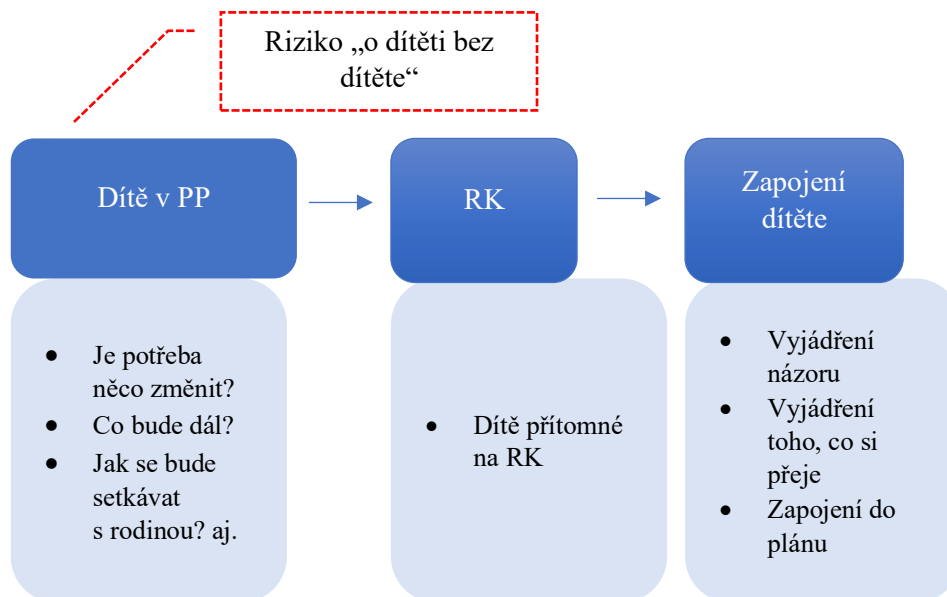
Riziko „o dítěti bez dítěte“

Dítě v PP

RK

Zapojení dítěte

- Je potřeba něco změnit?
- Co bude dál?
- Jak se bude setkávat s rodinou? aj.

- Dítě přítomné na RK

- Vyjádření názoru
- Vyjádření toho, co si přeje
- Zapojení do plánu